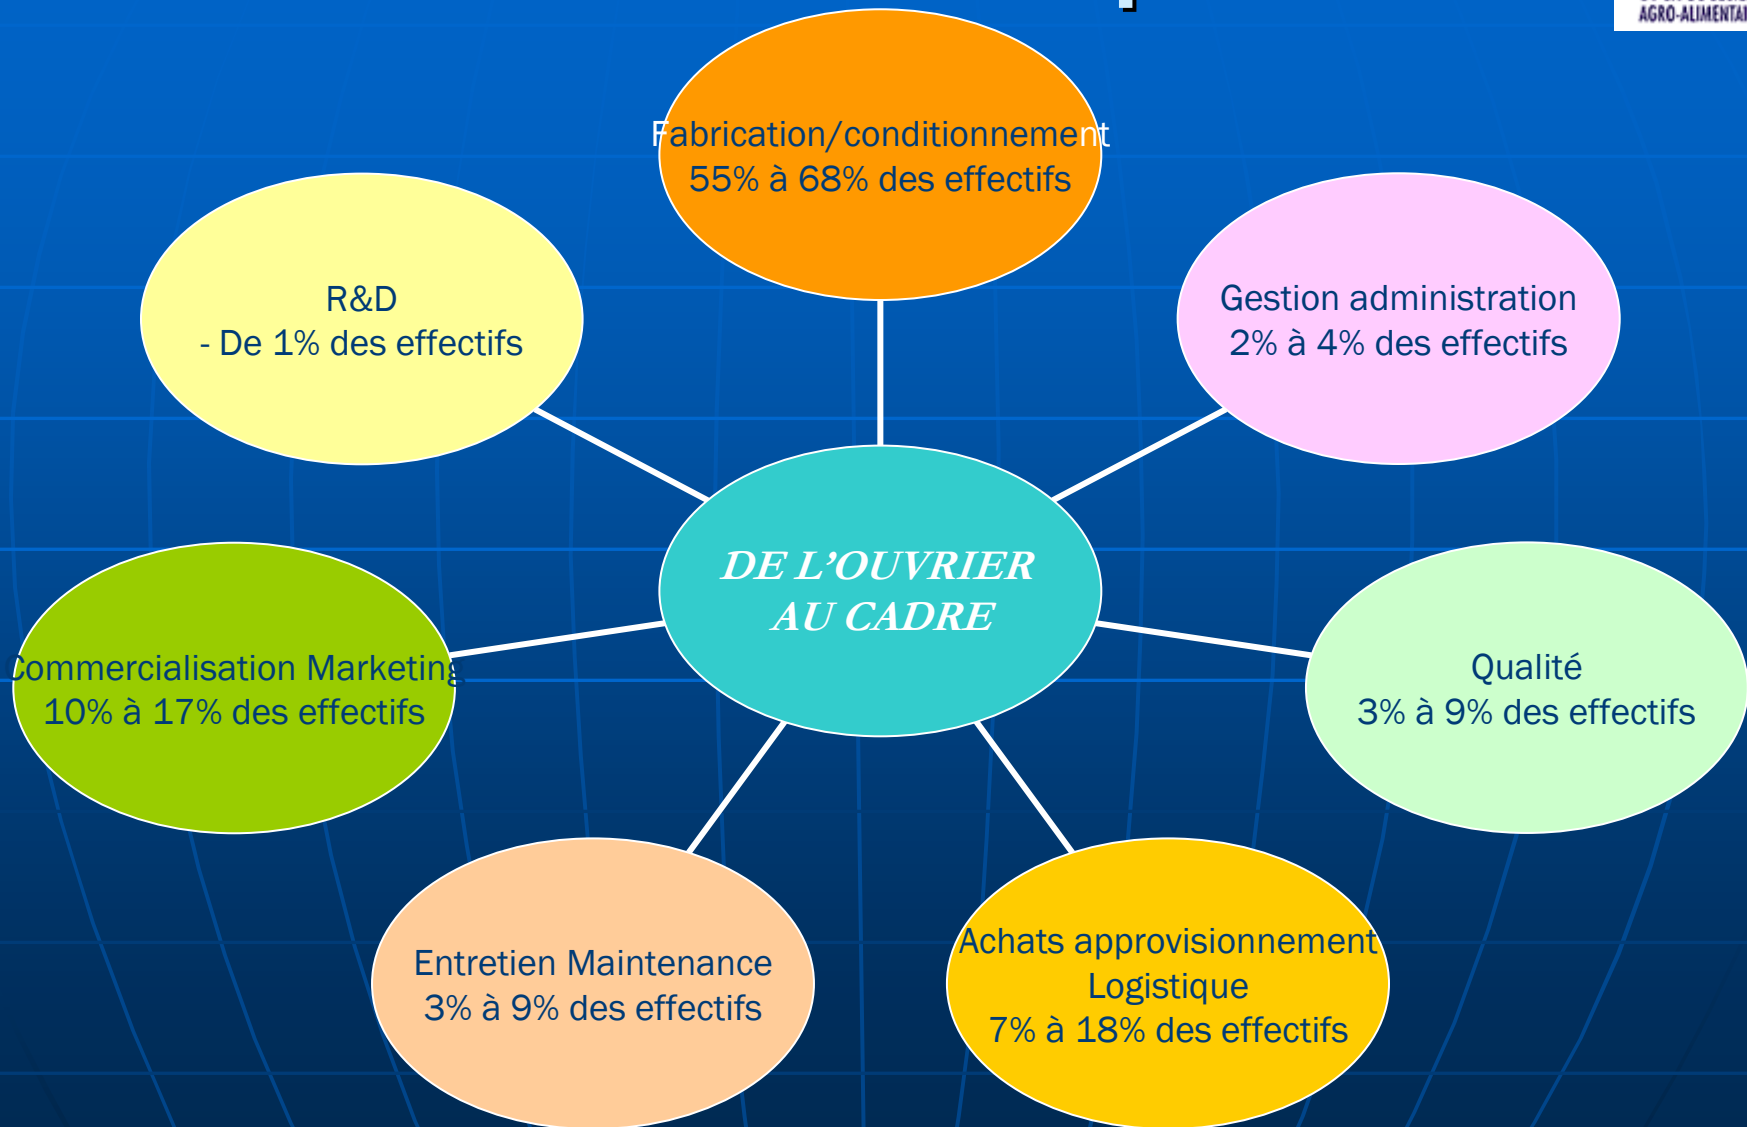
AGRO-ALIMENTAI

Fabrication/conditionnement
55% à 68% des effectifs

R&D
- De 1% des effectifs

Gestion administration
2% à 4% des effectifs

DE L'OUVRIER AU CADRE

Commercialisation Marketing
10% à 17% des effectifs

Qualité
3% à 9% des effectifs

Entretien Maintenance
3% à 9% des effectifs

Achats approvisionnement
Logistique
7% à 18% des effectifs